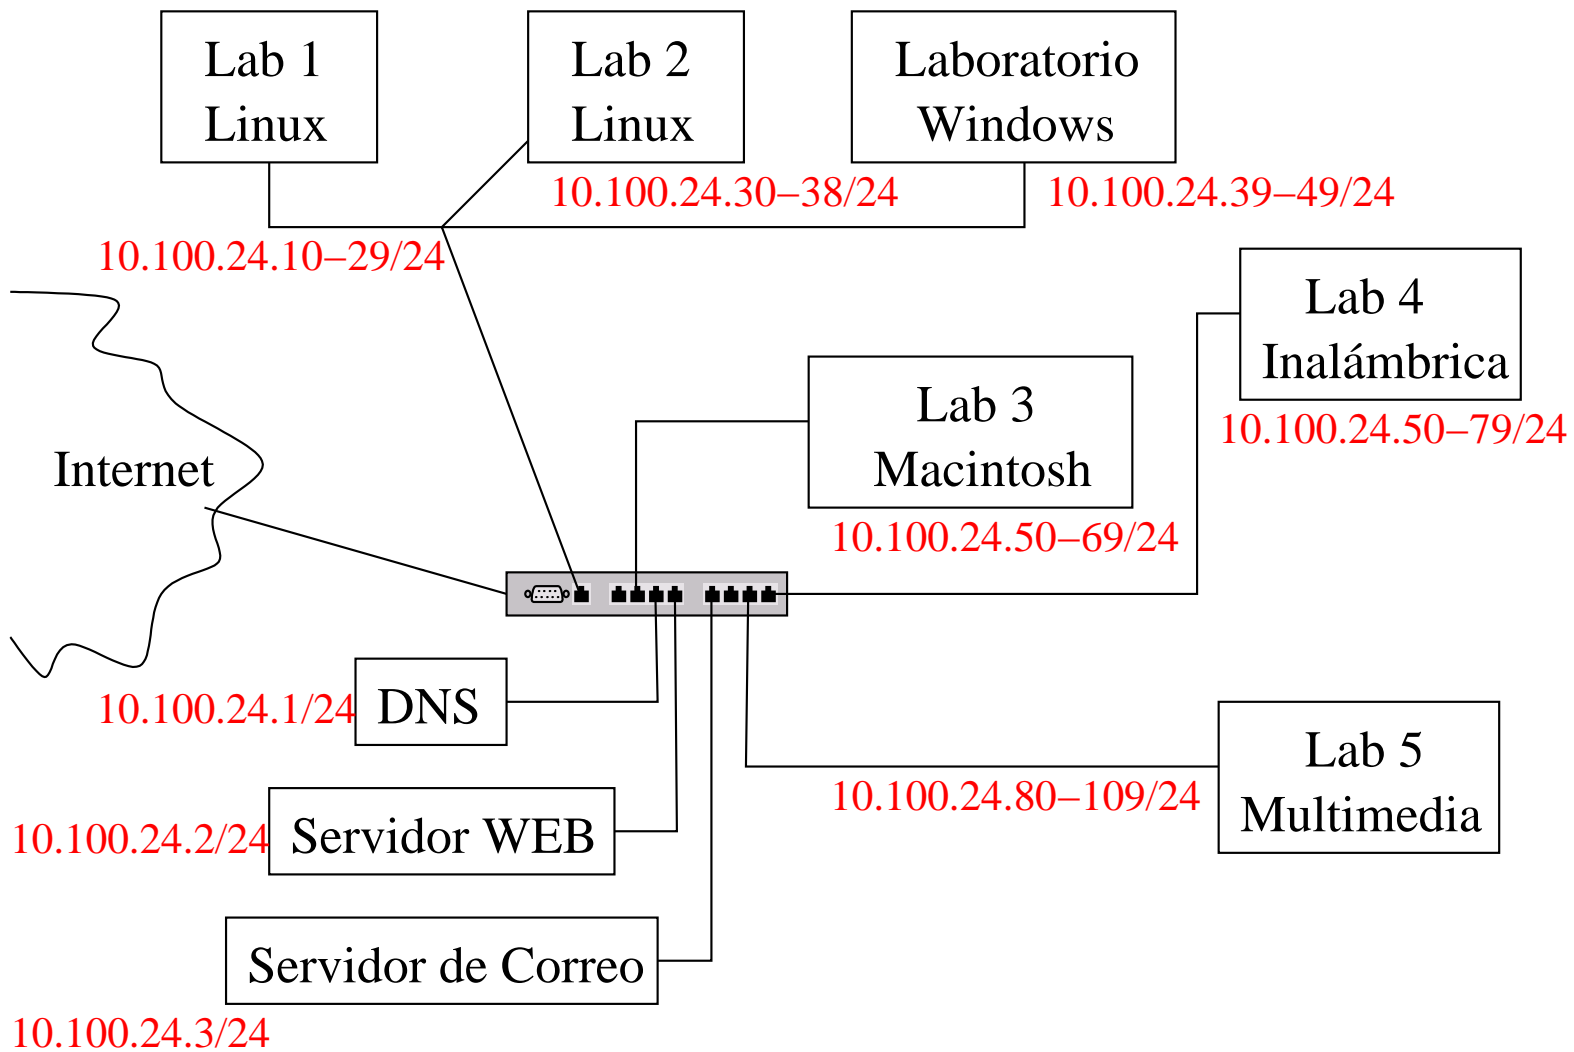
Lab 1
Linux

Lab 2
Linux

Laboratorio
Windows

10.100.24.30–38/24

10.100.24.39–49/24

10.100.24.10–29/24

Lab 4
Inalámbrica

10.100.24.50–79/24

Lab 3
Macintosh

Internet

10.100.24.50–69/24

10.100.24.1/24 DNS

Lab 5
Multimedia

10.100.24.80–109/24

10.100.24.2/24 Servidor WEB

Servidor de Correo

10.100.24.3/24